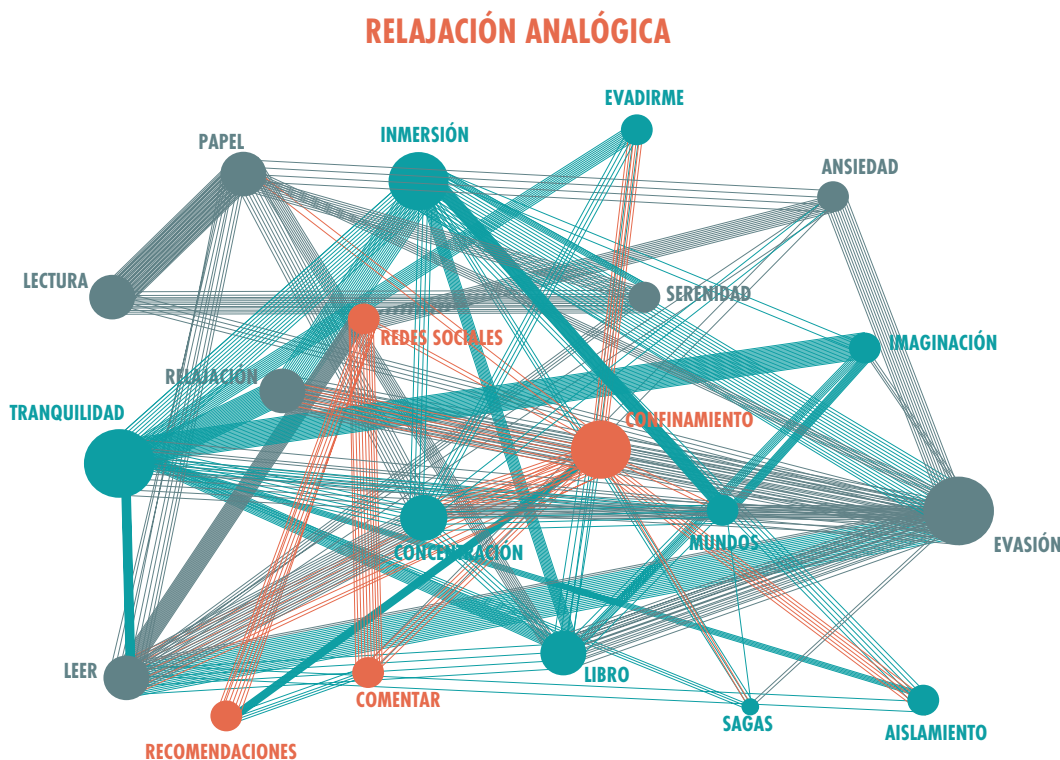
RELAJACIÓN ANALÓGICA

EVADIRME
PAPEL
INMERSIÓN
ANSIEDAD
LECTURA
SERENIDAD
REDES SOCIALES
IMAGINACIÓN
RELAJACIÓN
TRANQUILIDAD
CONFINAMIENTO
EVASIÓN
MUNDOS
CONCENTRACIÓN
LEER
LIBRO
COMENTAR
SAGAS
AISLAMIENTO
RECOMENDACIONES